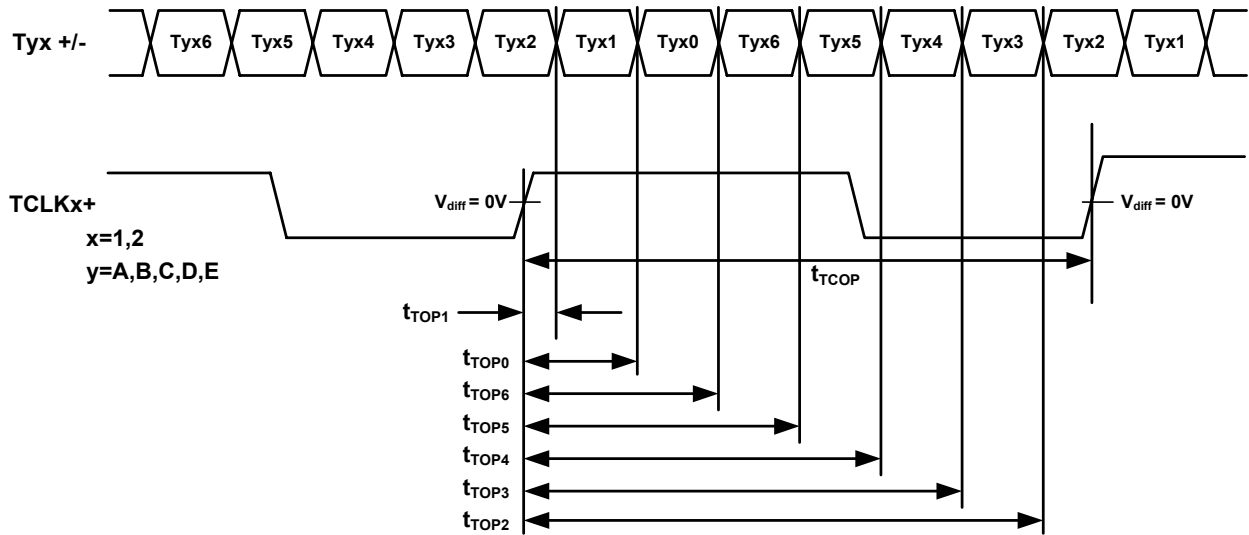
Tyx +/-

Tyx6 Tyx5 Tyx4 Tyx3 Tyx2 Tyx1 Tyx0 Tyx6 Tyx5 Tyx4 Tyx3 Tyx2 Tyx1

TCLKx+
x=1,2
y=A,B,C,D,E

$V_{diff} = 0V$

$V_{diff} = 0V$

$t_{TCOP}$

$t_{TOP1}$
$t_{TOP0}$
$t_{TOP6}$
$t_{TOP5}$
$t_{TOP4}$
$t_{TOP3}$
$t_{TOP2}$